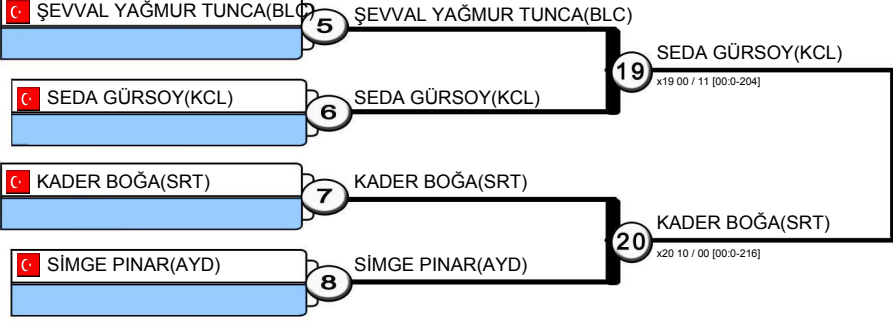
ŞEVVAL YAĞMUR TUNCA(BLC)
5
ŞEVVAL YAĞMUR TUNCA(BLC)
SEDA GÜRSOY(KCL)
6
SEDA GÜRSOY(KCL)
19
SEDA GÜRSOY(KCL)
x19 00 / 11 [00:0-204]
KADER BOĞA(SRT)
7
KADER BOĞA(SRT)
SİMGE PINAR(AYD)
8
SİMGE PINAR(AYD)
20
KADER BOĞA(SRT)
x20 10 / 00 [00:0-216]